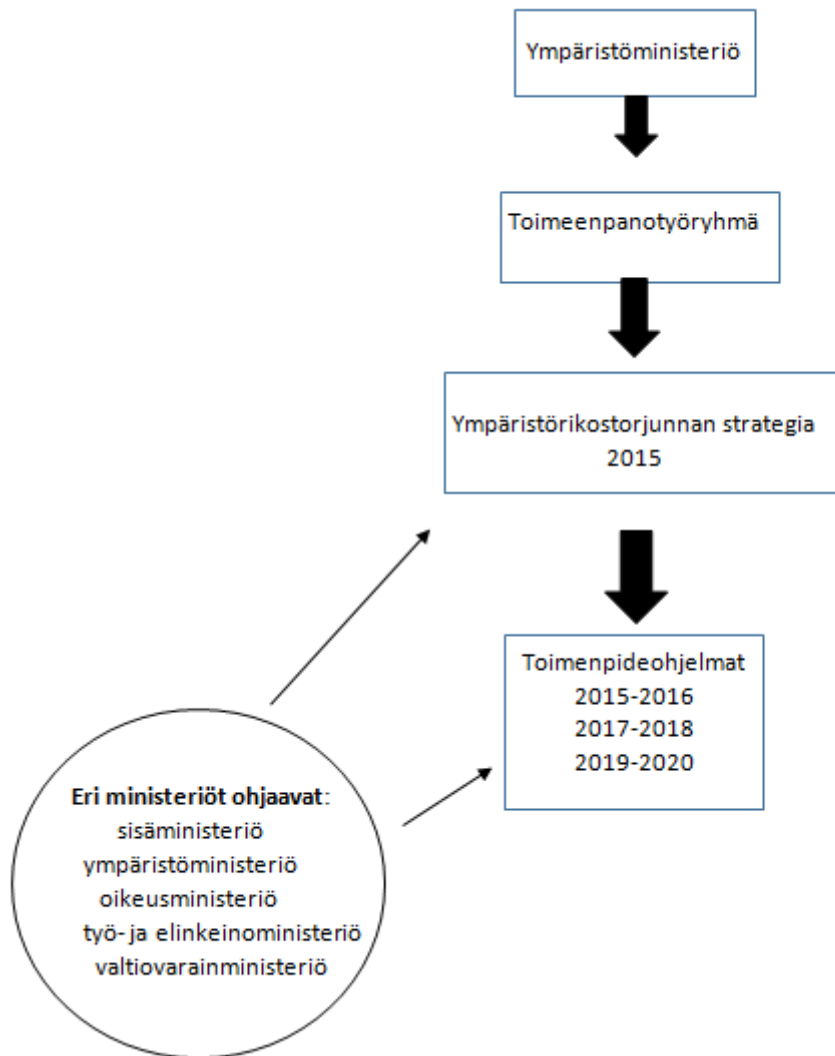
Ympäristöministeriö

Toimeenpanotyöryhmä

Ympäristörikostorjunnan strategia 2015

Toimenpideohjelmat
2015-2016
2017-2018
2019-2020

Eri ministeriöt ohjaavat:
sisäministeriö
ympäristöministeriö
oikeusministeriö
työ- ja elinkeinoministeriö
valtiovarainministeriö